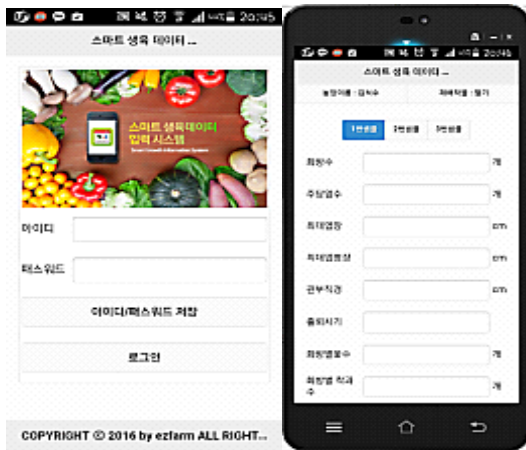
20:45

스마트 생육 데이터 ...

스마트 생육데이터 입력 시스템

Smart Growth Information System

아이디

패스워드

아이디/패스워드 저장

로그인

COPYRIGHT © 2016 by ezfarm ALL RIGHT...

스마트 생육 데이터 ...

농장이름 : 김XX

재배작물 : 딸기

1번샘플

2번샘플

3번샘플

화방수

개

주당엽수

개

최대엽장

cm

최대엽폭장

cm

관부직경

cm

출뢰시기

화방별꽃수

개

화방별 착과수

개